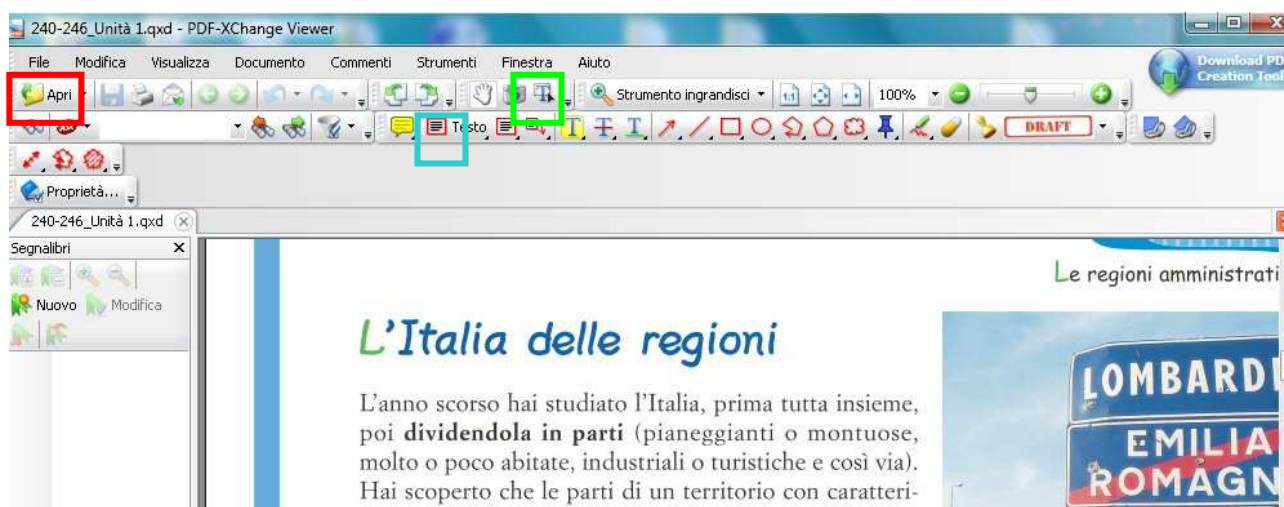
240-246_Unità 1.qxd - PDF-XChange Viewer

File Modifica Visualizza Documento Commenti Strumenti Finestra Aiuto

Download PD Creation Tool

Apri

Strumento ingrandisci 100%

Testo DRAFT

Proprietà...

240-246_Unità 1.qxd

Segnalibri

Nuovo Modifica

Le regioni amministrati

L'Italia delle regioni

L'anno scorso hai studiato l'Italia, prima tutta insieme, poi **dividendola in parti** (pianeggianti o montuose, molto o poco abitate, industriali o turistiche e così via). Hai scoperto che le parti di un territorio con caratteri-

LOMBARD

EMILIA ROMAGN